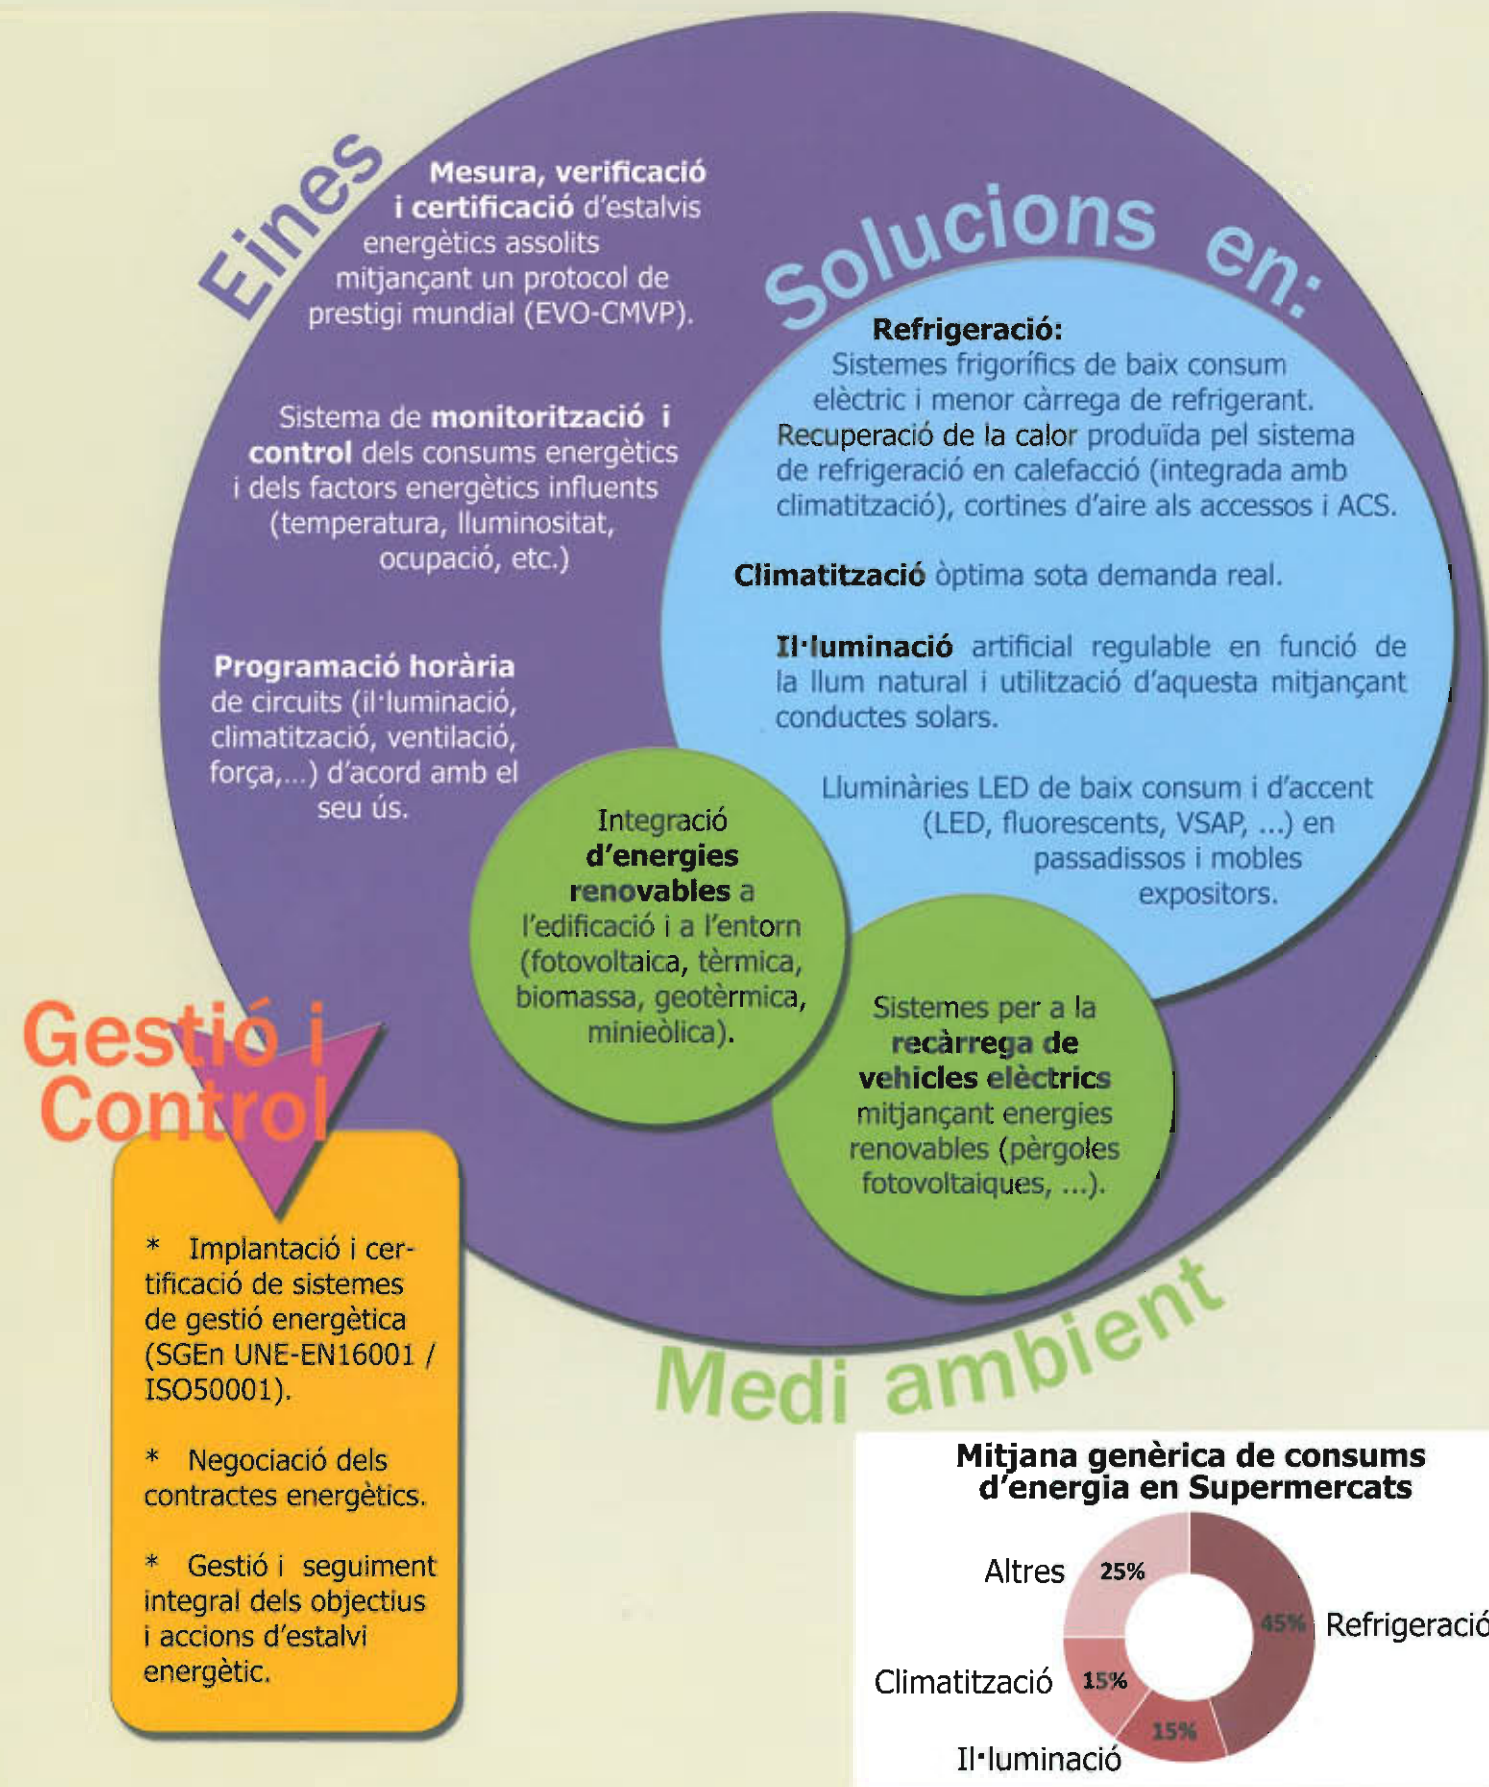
Eines

Mesura, verificació i certificació d'estalvis energètics assolits mitjançant un protocol de prestigi mundial (EVO-CMVP).

Sistema de monitorització i control dels consums energètics i dels factors energètics influents (temperatura, lluminositat, ocupació, etc.)

Programació horària de circuits (il·luminació, climatització, ventilació, força,...) d'acord amb el seu ús.

Solucions en:

Refrigeració: Sistemes frigorífics de baix consum elèctric i menor càrrega de refrigerant. Recuperació de la calor produïda pel sistema de refrigeració en calefacció (integrada amb climatització), cortines d'aire als accessos i ACS.

Climatització òptima sota demanda real.

Il·luminació artificial regulable en funció de la llum natural i utilització d'aquesta mitjançant conductes solars.

Lluminàries LED de baix consum i d'accent (LED, fluorescents, VSAP, ...) en passadissos i mobles expositors.

Integració d'energies renovables a l'edificació i a l'entorn (fotovoltaica, tèrmica, biomassa, geotèrmica, minieòlica).

Sistemes per a la recàrrega de vehicles elèctrics mitjançant energies renovables (pèrgoles fotovoltaiques, ...).

Gestió i Control

* Implantació i certificació de sistemes de gestió energètica (SGEn UNE-EN16001 / ISO50001).

* Negociació dels contractes energètics.

* Gestió i seguiment integral dels objectius i accions d'estalvi energètic.

Medi ambient

Mitjana genèrica de consums d'energia en Supermercats

Altres 25%
45% Refrigeració
Climatització 15%
15%
Il·luminació